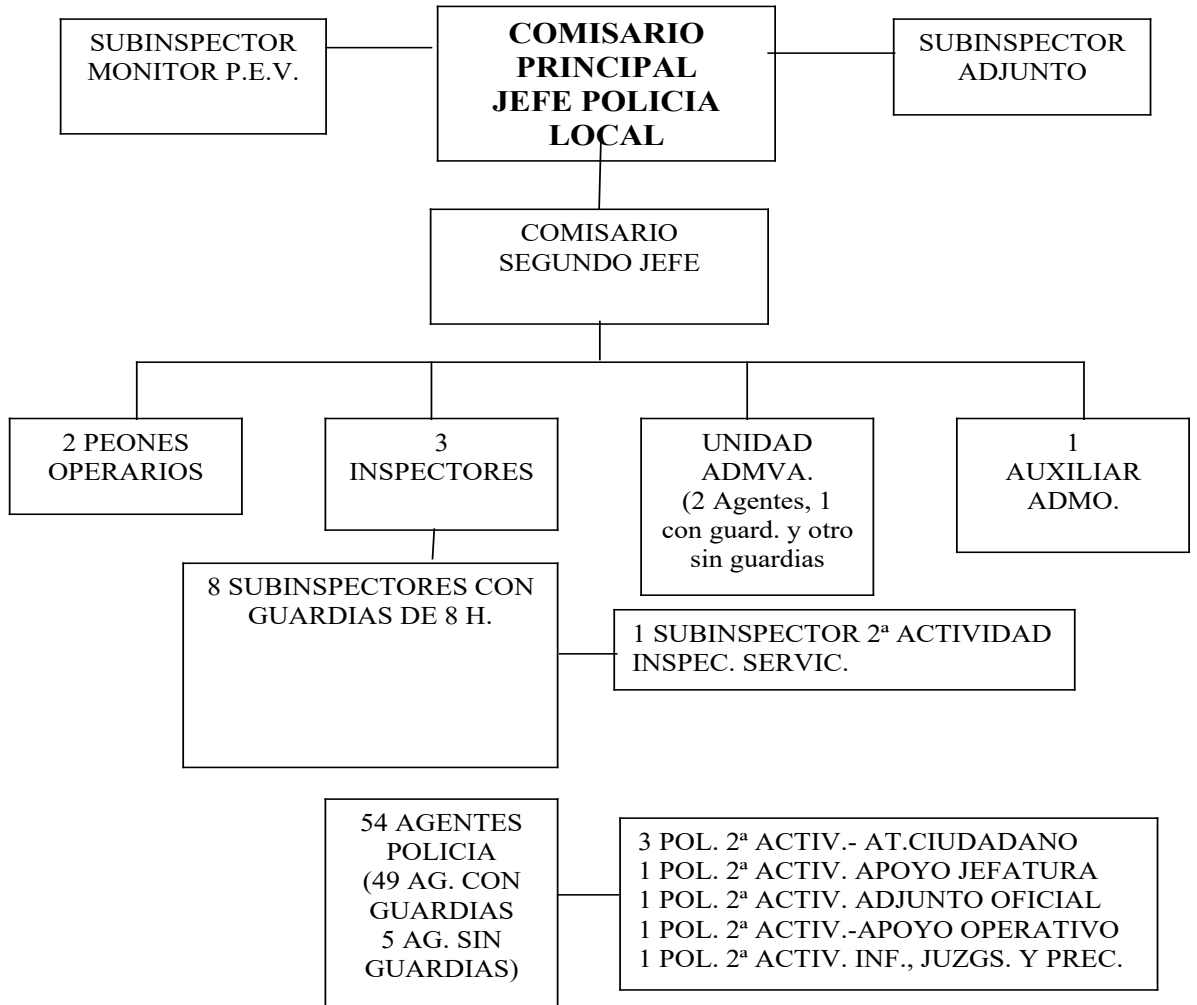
SUBINSPECTOR MONITOR P.E.V.

COMISARIO PRINCIPAL JEFE POLICIA LOCAL

SUBINSPECTOR ADJUNTO

COMISARIO SEGUNDO JEFE

2 PEONES OPERARIOS

3 INSPECTORES

UNIDAD ADMVA. (2 Agentes, 1 con guard. y otro sin guardias

1 AUXILIAR ADMO.

8 SUBINSPECTORES CON GUARDIAS DE 8 H.

1 SUBINSPECTOR 2ª ACTIVIDAD INSPEC. SERVIC.

54 AGENTES POLICIA (49 AG. CON GUARDIAS 5 AG. SIN GUARDIAS)

3 POL. 2ª ACTIV.- AT.CIUDADANO
1 POL. 2ª ACTIV. APOYO JEFATURA
1 POL. 2ª ACTIV. ADJUNTO OFICIAL
1 POL. 2ª ACTIV.-APOYO OPERATIVO
1 POL. 2ª ACTIV. INF., JUZGS. Y PREC.